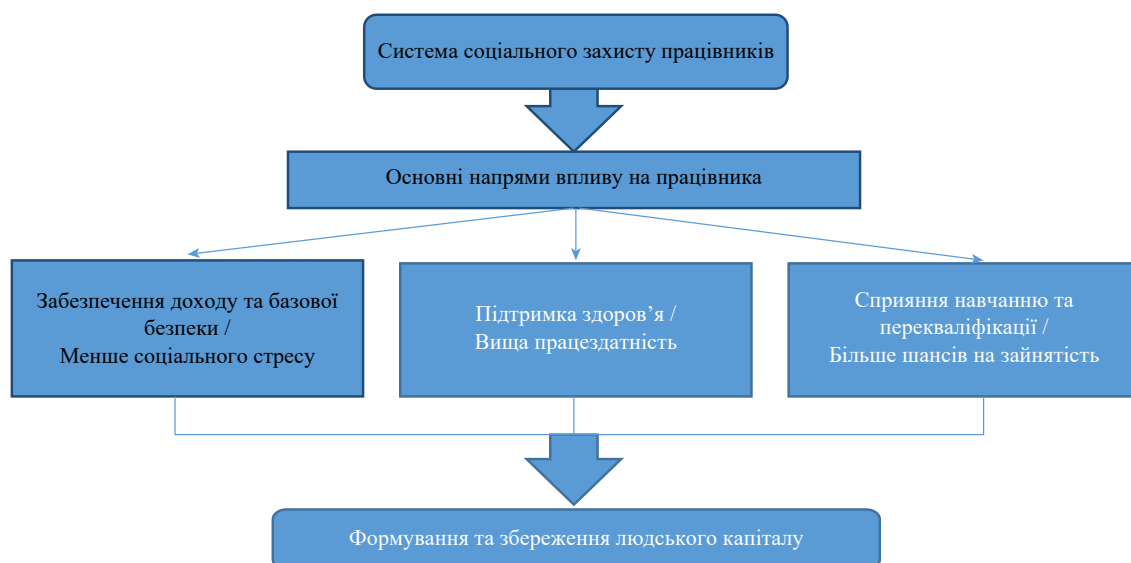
Система соціального захисту працівників

Основні напрями впливу на працівника

Забезпечення доходу та базової безпеки / Менше соціального стресу

Підтримка здоров'я / Вища працездатність

Сприяння навчанню та перекваліфікації / Більше шансів на зайнятість

Формування та збереження людського капіталу